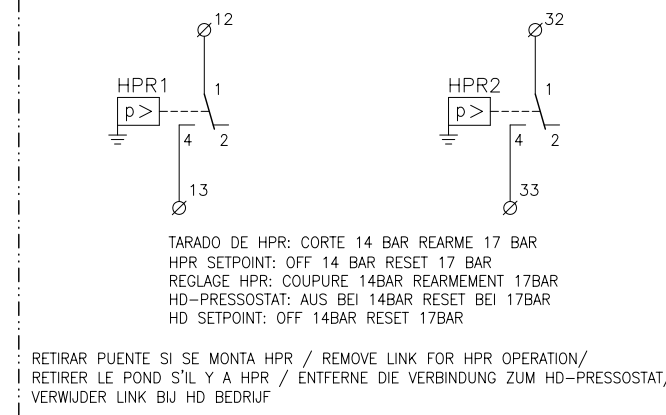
12
HPR1
p >
1
4
2
13

32
HPR2
p >
1
4
2
33

TARADO DE HPR: CORTE 14 BAR REARME 17 BAR
HPR SETPOINT: OFF 14 BAR RESET 17 BAR
REGLAGE HPR: COUPURE 14BAR REARMEMENT 17BAR
HD-PRESSOSTAT: AUS BEI 14BAR RESET BEI 17BAR
HD SETPOINT: OFF 14BAR RESET 17BAR

RETIRAR PUENTE SI SE MONTA HPR / REMOVE LINK FOR HPR OPERATION/
RETIRER LE POND S'IL Y A HPR / ENTFERNE DIE VERBINDUNG ZUM HD-PRESSOSTAT,
VERWIJDER LINK BIJ HD BEDRIJF